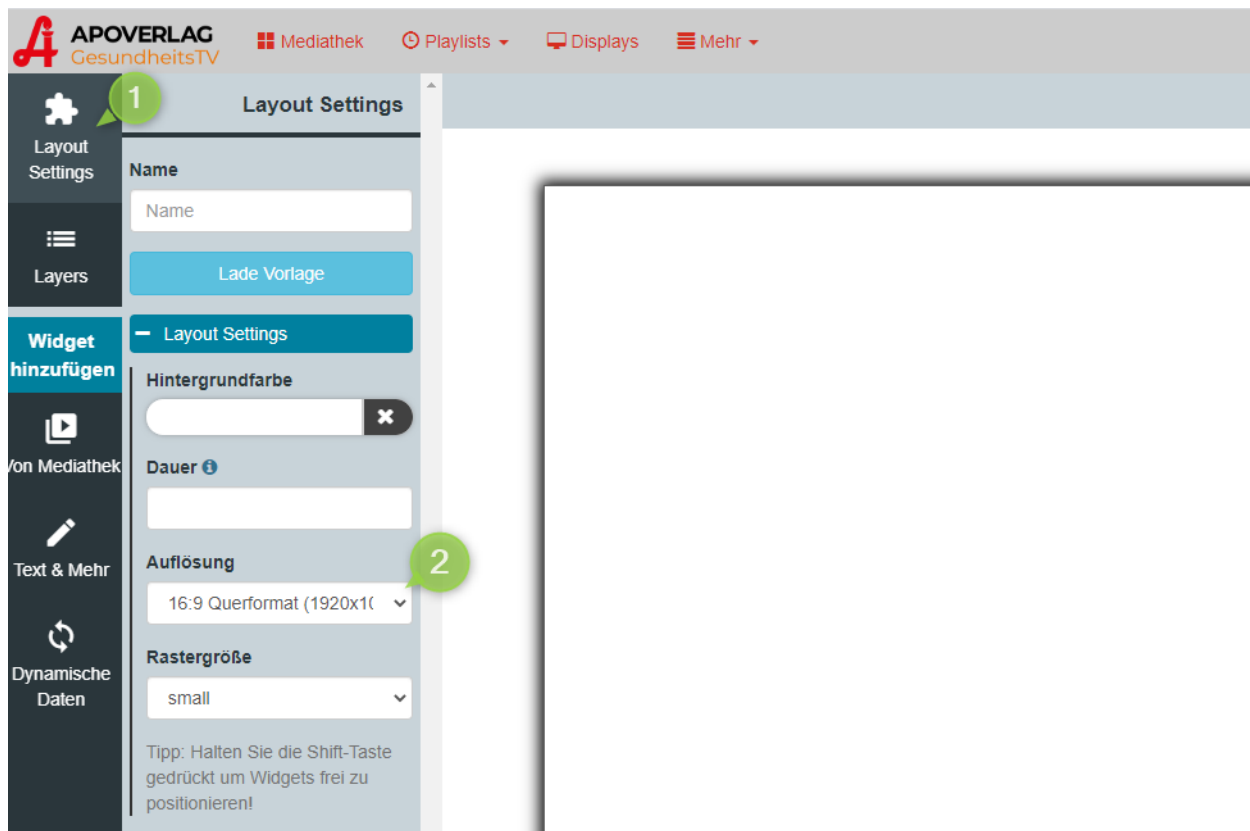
APOVERLAG
GesundheitsTV

Mediathek
Playlists
Displays
Mehr

1

Layout Settings

Layout Settings

Layers

Widget hinzufügen

Von Mediathek

Text & Mehr

Dynamische Daten

Name

Name

Lade Vorlage

− Layout Settings

Hintergrundfarbe

Dauer

2

Auflösung

16:9 Querformat (1920x1(

Rastergröße

small

Tipp: Halten Sie die Shift-Taste gedrückt um Widgets frei zu positionieren!